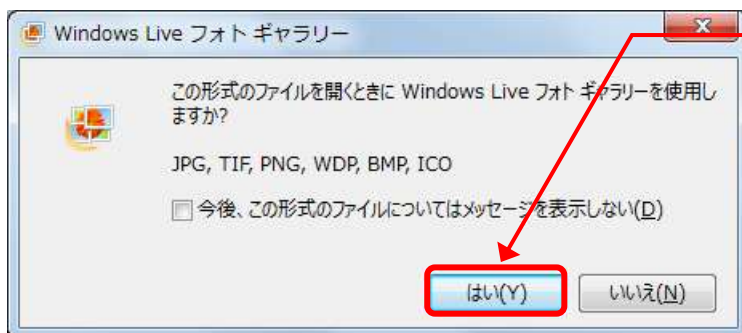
Windows Live フォト ギャラリー

x

この形式のファイルを開くときに Windows Live フォト ギャラリーを使用しますか?

JPG, TIF, PNG, WDP, BMP, ICO

今後、この形式のファイルについてはメッセージを表示しない(D)

はい(Y)

いいえ(N)